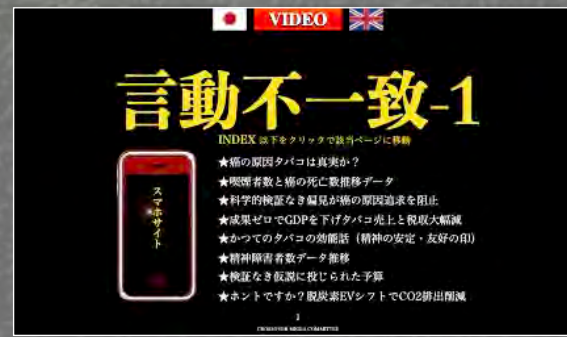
VIDEO

言動不一致-1

INDEX 以下をクリックで該当ページに移動

スマホサイト

★癌の原因タバコは真実か？
★喫煙者数と癌の死亡数推移データ
★科学的検証なき偏見が癌の原因追求を阻止
★成果ゼロでGDPを下げタバコ売上と税収大幅減
★かつてのタバコの効能話（精神の安定・友好の印）
★精神障害者数データ推移
★検証なき仮説に投じられた予算
★ホントですか？脱炭素EVシフトでCO2排出削減

1

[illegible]